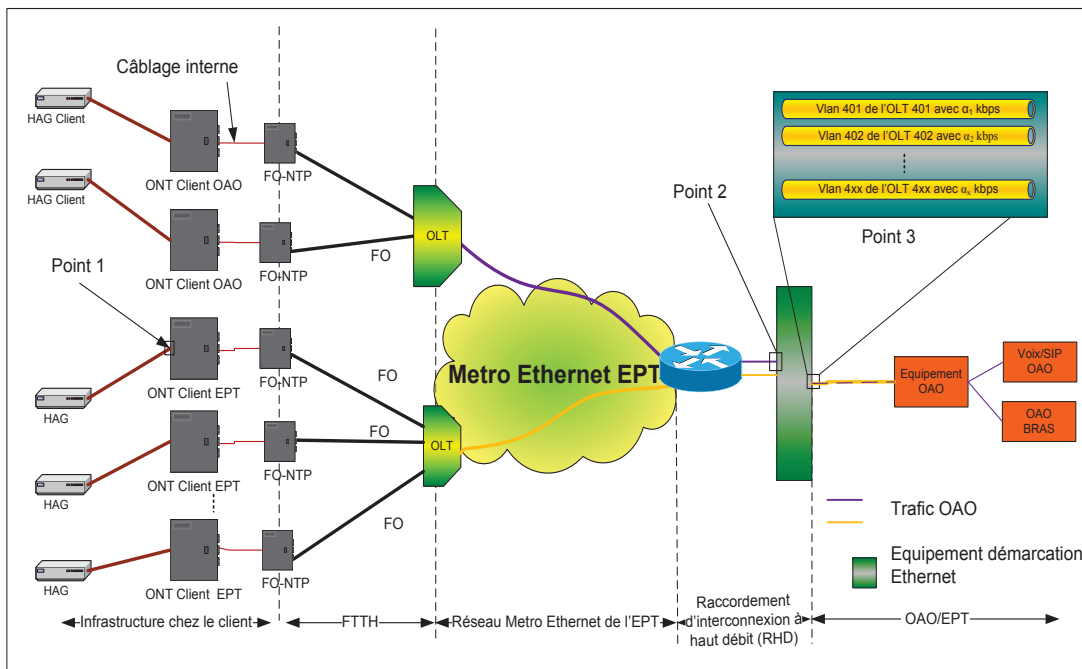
Câblage interne

HAG Client

HAG Client

ONT Client OAO

FO-NTP

ONT Client OAO

FO-NTP

FO

OLT

Point 1

ONT Client EPT

FO-NTP

HAG

FO

ONT Client EPT

FO-NTP

HAG

FO

OLT

ONT Client EPT

FO-NTP

HAG

FO

Metro Ethernet EPT

Vlan 401 de l'OLT 401 avec $\alpha_1$ kbps

Vlan 402 de l'OLT 402 avec $\alpha_2$ kbps

Vlan 4xx de l'OLT 4xx avec $\alpha_x$ kbps

Point 2

Point 3

Equipement OAO

Voix/SIP OAO

OAO BRAS

Trafic OAO

Equipement démarcation Ethernet

Infrastructure chez le client

FTTH

Réseau Metro Ethernet de l'EPT

Raccordement d'interconnexion à haut débit (RHD)

OAO/EPT